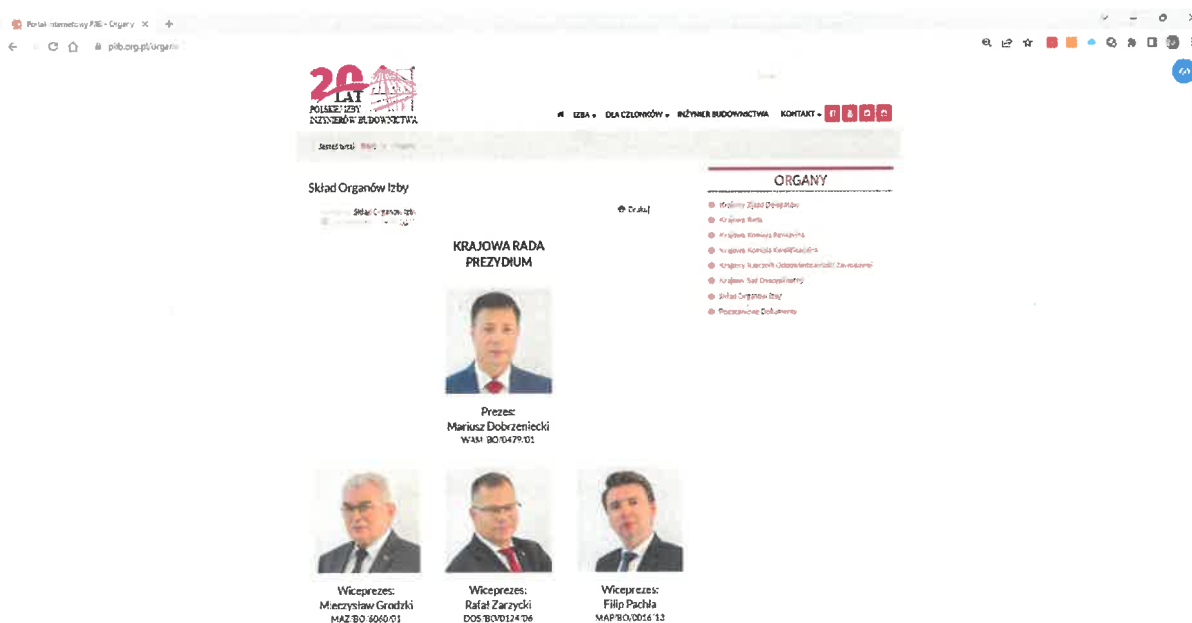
Portal internetowy PIIB - Organy ×

piib.org.pl/organ

20 LAT POLSKIEJ IZBY INŻYNIERÓW BUDOWNICTWA

IZBA DLA CZŁONKÓW INŻYNIER BUDOWNICTWA KONTAKT

Jesteś tutaj: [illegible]

Skład Organów Izby

Skład Organów Izby

Drukuj

KRAJOWA RADA PREZYDIUM

Prezes:
Mariusz Dobrzeniecki
WAM/BO/0479/01

Wiceprezes:
Mieczysław Grodzki
MAZ/BO/6060/01

Wiceprezes:
Rafał Zarzycki
DOŚ/BO/0124/06

Wiceprezes:
Filip Pachla
MAP/BO/0016/13

ORGANY

Krajowy Zjazd Delegatów
Krajowa Rada
Krajowa Komisja Rewizyjna
Krajowa Komisja Kwalifikacyjna
Krajowy Rzecznik Odpowiedzialności Zawodowej
Krajowy Sąd Dyscyplinarny
Skład Organów Izby
Pozostałe Dokumenty